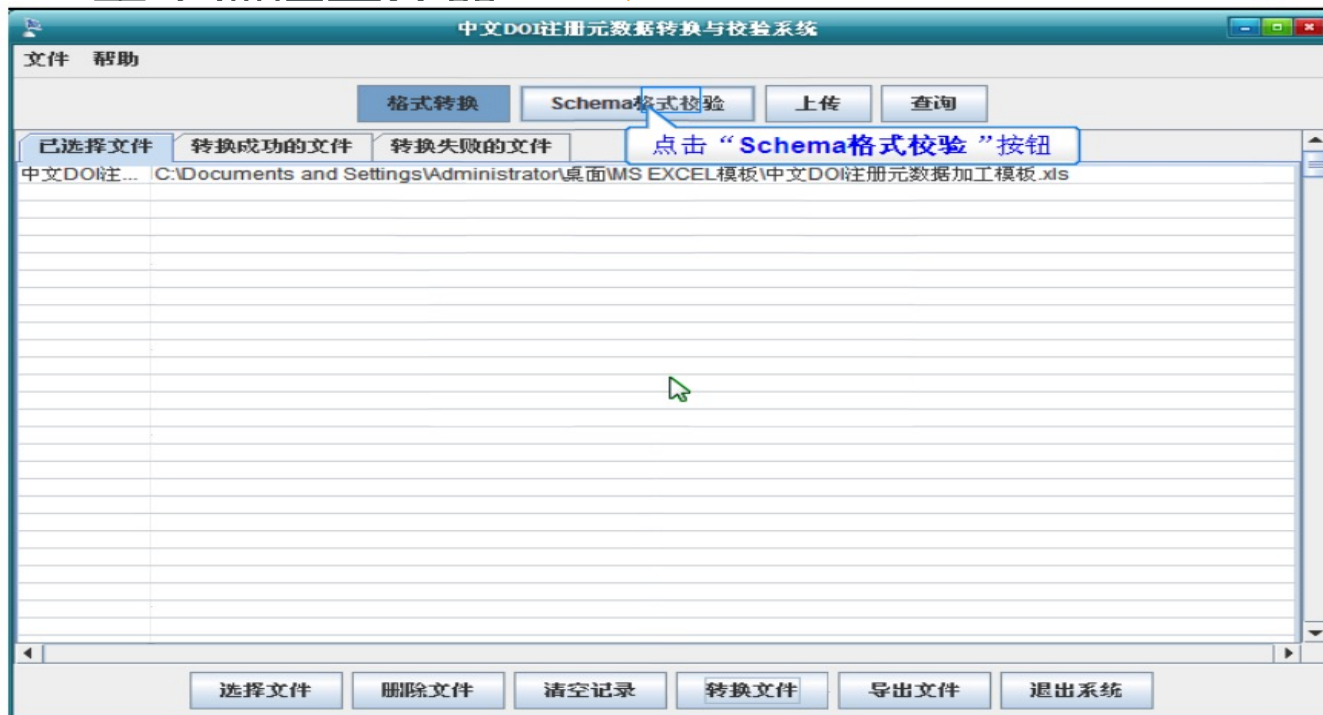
中文DOI注册元数据转换与校验系统

文件 帮助

格式转换 Schema格式校验 上传 查询

已选择文件 转换成功的文件 转换失败的文件

点击“Schema格式校验”按钮

中文DOI注... C:\Documents and Settings\Administrator\桌面\MS EXCEL模板\中文DOI注册元数据加工模板.xls

选择文件 删除文件 清空记录 转换文件 导出文件 退出系统